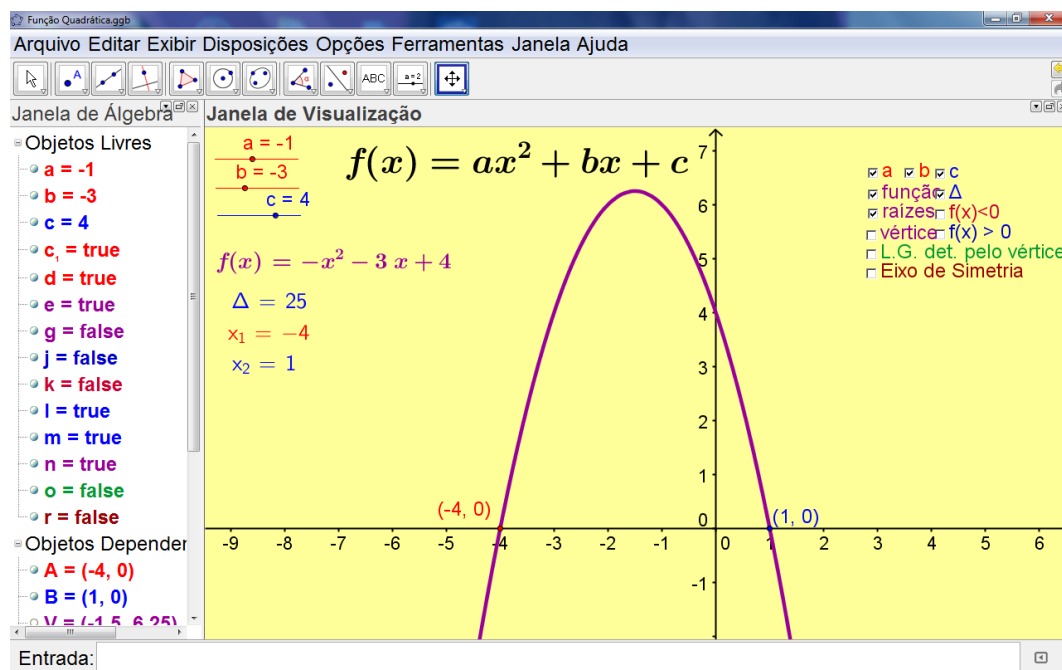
Função Quadrática.ggb

Arquivo Editar Exibir Disposições Opções Ferramentas Janela Ajuda

ABC a=2

Janela de Álgebra

Objetos Livres
a = -1
b = -3
c = 4
$c_1$ = true
d = true
e = true
g = false
j = false
k = false
l = true
m = true
n = true
o = false
r = false
Objetos Dependen
A = (-4, 0)
B = (1, 0)
V = (-1.5, 6.25)

Janela de Visualização

a = -1
b = -3
c = 4

$f(x) = ax^2 + bx + c$

$f(x) = -x^2 - 3x + 4$

$\Delta = 25$
$x_1 = -4$
$x_2 = 1$

a b c
função $\Delta$
raízes f(x)<0
vértice f(x) > 0
L.G. det. pelo vértice
Eixo de Simetria

7
6
5
4
3
2
1
0
-1
-9 -8 -7 -6 -5 -4 -3 -2 -1 0 1 2 3 4 5 6

(-4, 0)
(1, 0)

Entrada: